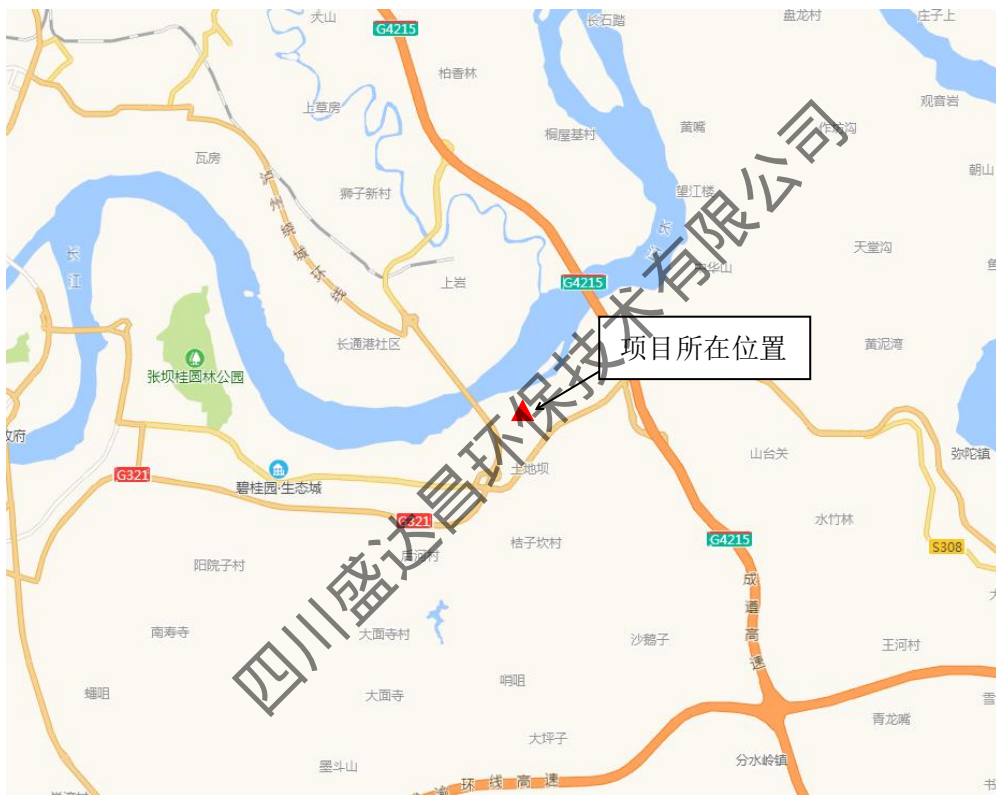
大山
G4215
长石踏
盘龙村
庄子上
柏香林
上草房
桐屋基村
黄嘴
观音岩
瓦房
泸州绕城环线
狮子新村
望江楼
长江
长江
天堂沟
朝山
上岩
G4215
长通港社区
张坝桂圆林公园
项目所在位置
黄泥湾
政府
G321
碧桂园·生态城
土地坝
山台关
弥陀镇
G321
唐河村
桔子坎村
G4215
水竹林
S308
阳院子村
成遵高速
南寿寺
大面寺村
沙鹅子
王河村
蛐咀
大面寺
哨咀
青龙嘴
大坪子
分水岭镇
墨斗山
渝环线高速
四川盛达昌环保技术有限公司